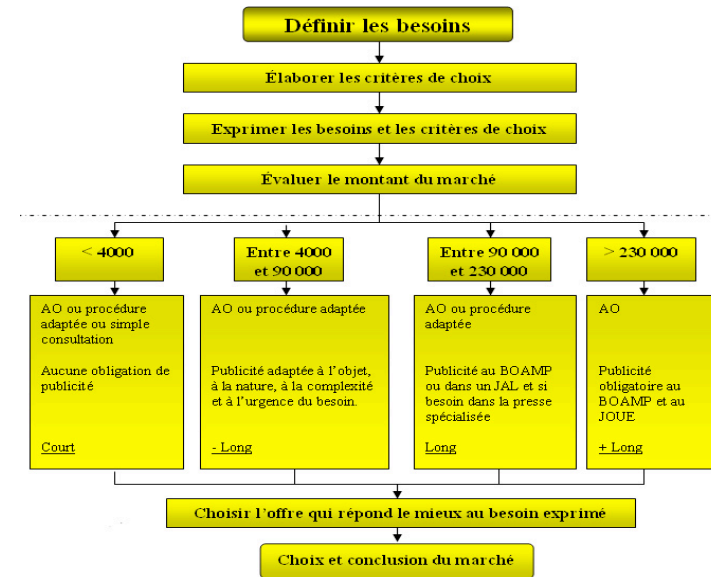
Définir les besoins

Élaborer les critères de choix

Exprimer les besoins et les critères de choix

Évaluer le montant du marché

< 4000

Entre 4000 et 90 000

Entre 90 000 et 230 000

> 230 000

AO ou procédure adaptée ou simple consultation

Aucune obligation de publicité

Court

AO ou procédure adaptée

Publicité adaptée à l'objet, à la nature, à la complexité et à l'urgence du besoin.

- Long

AO ou procédure adaptée

Publicité au BOAMP ou dans un JAL et si besoin dans la presse spécialisée

Long

AO

Publicité obligatoire au BOAMP et au JOUE

+ Long

Choisir l'offre qui répond le mieux au besoin exprimé

Choix et conclusion du marché